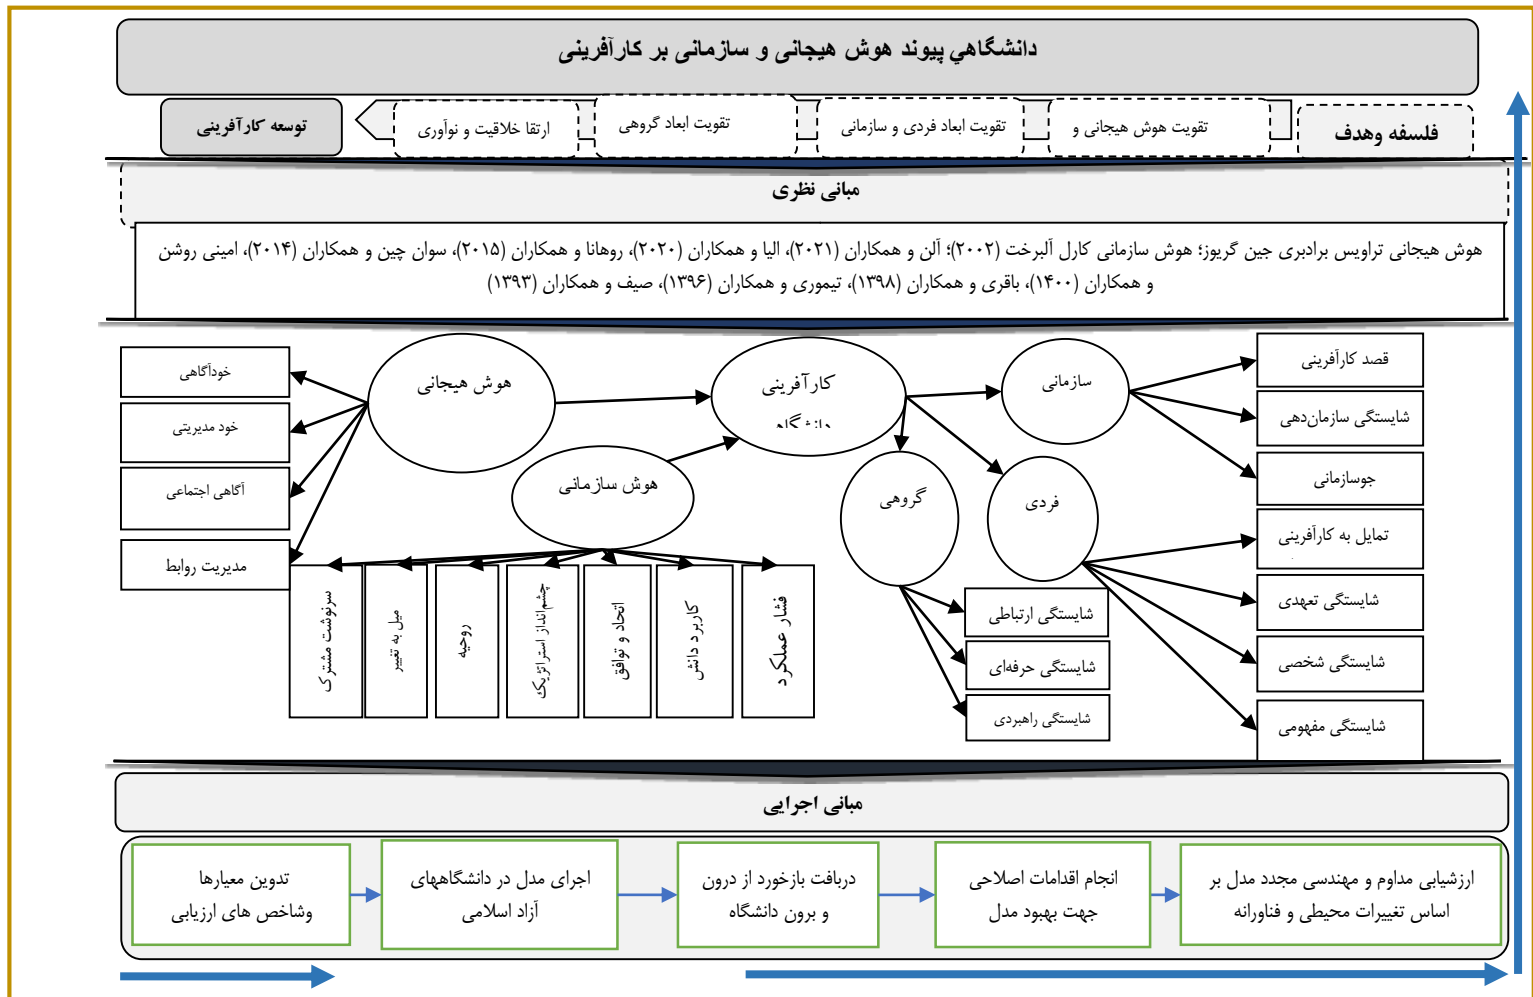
دانشگاهي پيوند هوش هيجانی و سازمانی بر کارآفرینی

فلسفه وهدف

تقویت هوش هیجانی و

تقویت ابعاد فردی و سازمانی

تقویت ابعاد گروهی

ارتقا خلاقیت و نوآوری

توسعه کارآفرینی

مبانی نظری

هوش هیجانی تراویس برادبری جین گریوز؛ هوش سازمانی کارل آلبرخت (۲۰۰۲)؛ آلن و همکاران (۲۰۲۱)، الیا و همکاران (۲۰۲۰)، روهانا و همکاران (۲۰۱۵)، سوان چین و همکاران (۲۰۱۴)، امینی روشن و همکاران (۱۴۰۰)، باقری و همکاران (۱۳۹۸)، تیموری و همکاران (۱۳۹۶)، صیف و همکاران (۱۳۹۳)

خودآگاهی

خود مدیریتی

آگاهی اجتماعی

مدیریت روابط

هوش هیجانی

هوش سازمانی

کارآفرینی دانشگاه

سازمانی

گروهی

فردی

قصد کارآفرینی

شایستگی سازمان‌دهی

جوسازمانی

تمایل به کارآفرینی

شایستگی تعهدی

شایستگی شخصی

شایستگی مفهومی

شایستگی ارتباطی

شایستگی حرفه‌ای

شایستگی راهبردی

سرنوشت مشترک

میل به تغییر

روحیه

چشم‌انداز استراتژیک

اتحاد و توافق

کاربرد دانش

فشار عملکرد

مبانی اجرایی

تدوین معیارها وشاخص های ارزیابی

اجرای مدل در دانشگاههای آزاد اسلامی

دریافت بازخورد از درون و برون دانشگاه

انجام اقدامات اصلاحی جهت بهبود مدل

ارزشیابی مداوم و مهندسی مجدد مدل بر اساس تغییرات محیطی و فناورانه